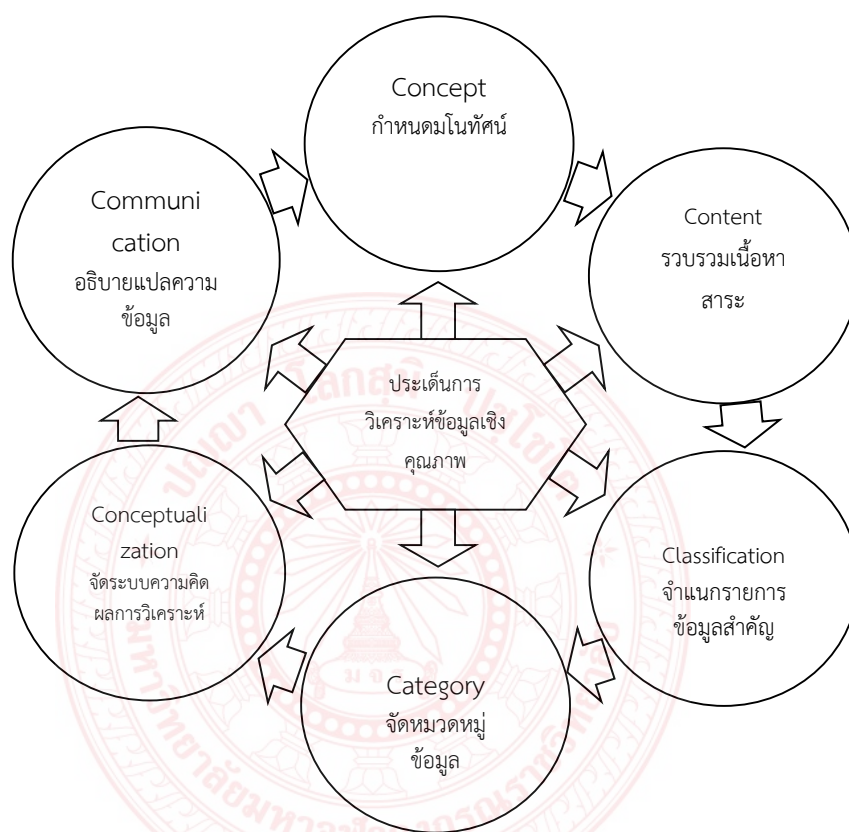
Concept
กำหนดมโนทัศน์

Content
รวบรวมเนื้อหา
สาระ

Classification
จำแนกรายการ
ข้อมูลสำคัญ

Category
จัดหมวดหมู่
ข้อมูล

Conceptualization
จัดระบบความคิด
ผลการวิเคราะห์

Communication
อธิบายแปลความ
ข้อมูล

ประเด็นการ
วิเคราะห์ข้อมูลเชิง
คุณภาพ